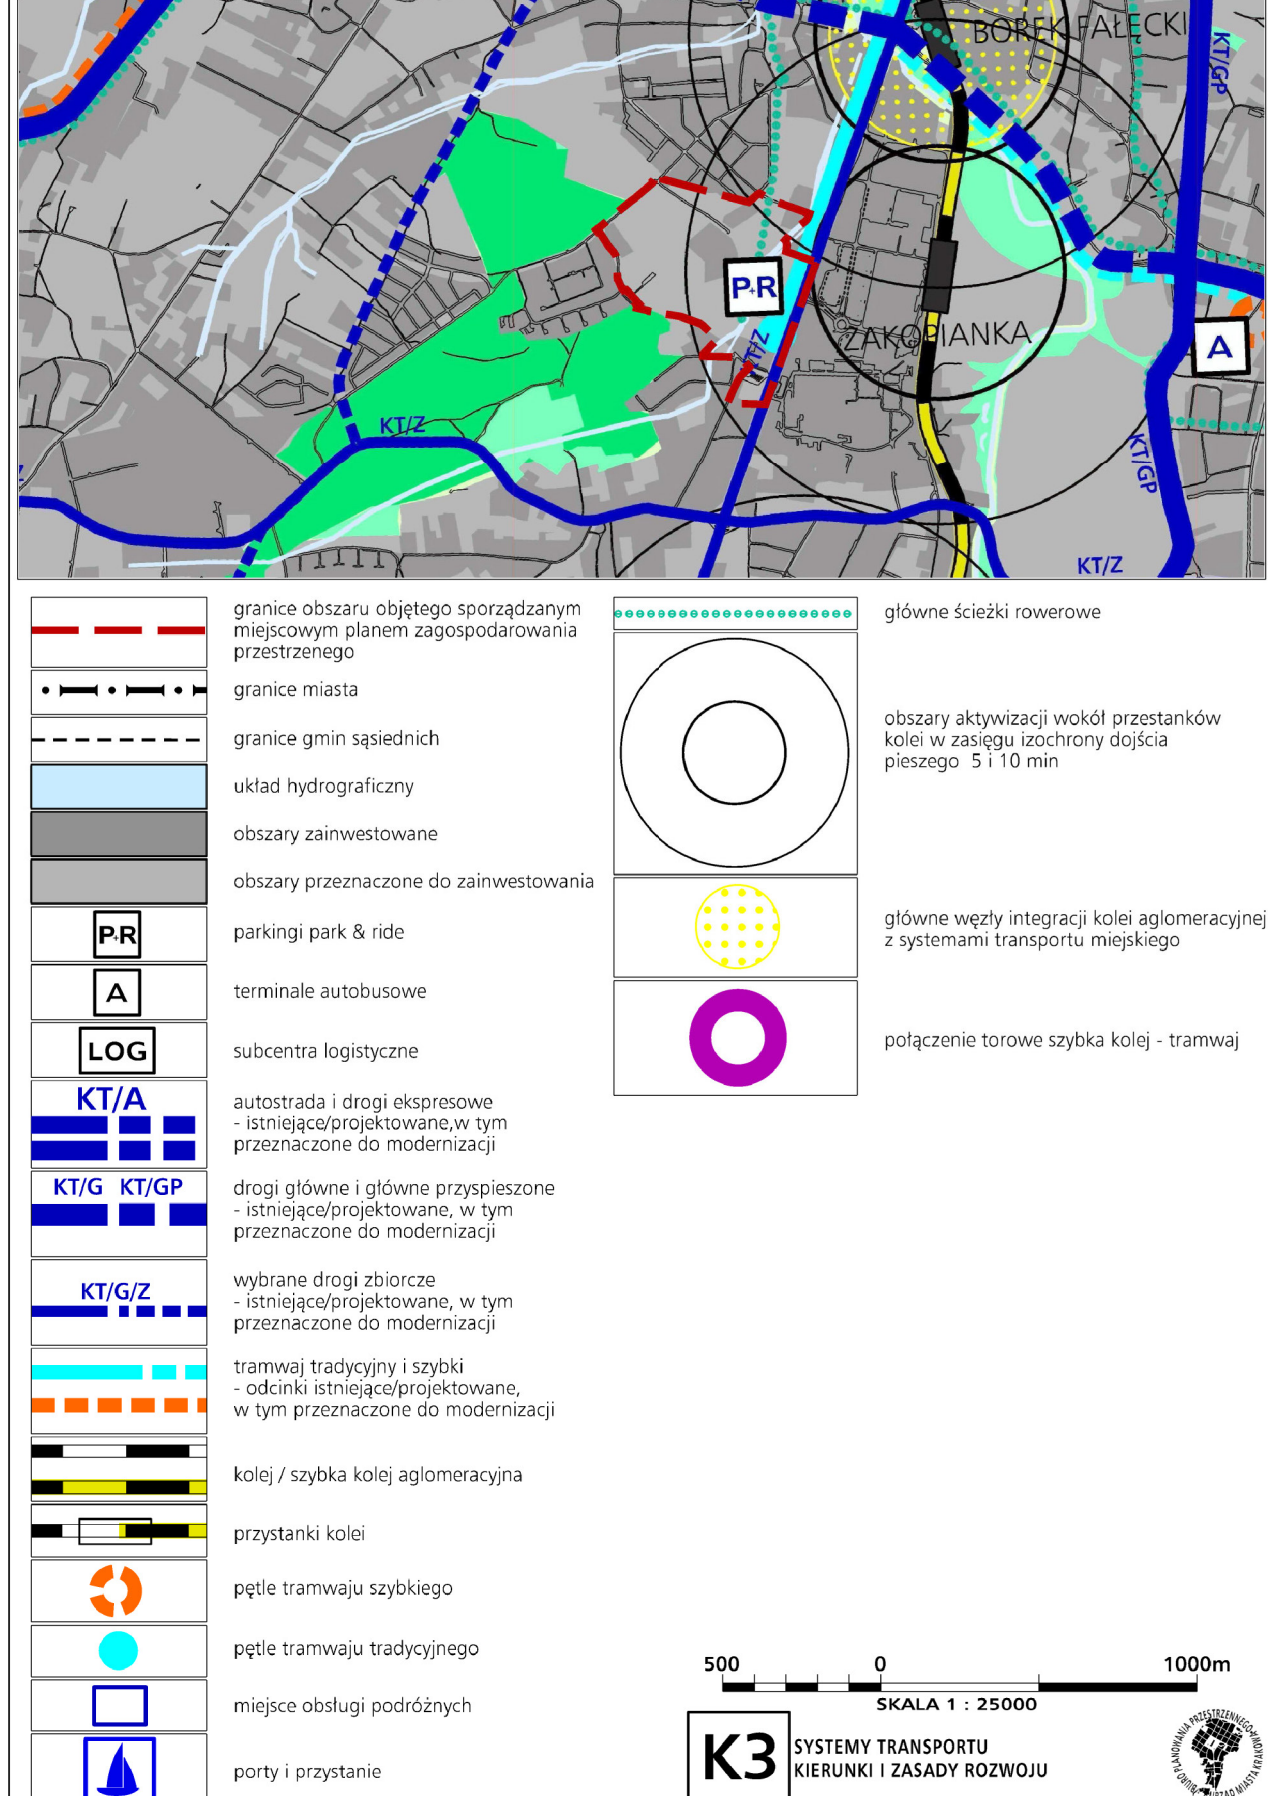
BOREK FAŁECKI
KT/GP
P+R
KT/Z
ZAKOPIANKA
A
KT/Z
KT/GP
KT/Z

granice obszaru objętego sporządzanym miejscowym planem zagospodarowania przestrzenego

granice miasta

granice gmin sąsiednich

układ hydrograficzny

obszary zainwestowane

obszary przeznaczone do zainwestowania

P+R parkingi park & ride

A terminale autobusowe

LOG subcentra logistyczne

KT/A autostrada i drogi ekspresowe - istniejące/projektowane,w tym przeznaczone do modernizacji

KT/G KT/GP drogi główne i główne przyspieszone - istniejące/projektowane, w tym przeznaczone do modernizacji

KT/G/Z wybrane drogi zbiorcze - istniejące/projektowane, w tym przeznaczone do modernizacji

tramwaj tradycyjny i szybki - odcinki istniejące/projektowane, w tym przeznaczone do modernizacji

kolej / szybka kolej aglomeracyjna

przystanki kolei

pętle tramwaju szybkiego

pętle tramwaju tradycyjnego

miejsce obsługi podróżnych

porty i przystanie

główne ścieżki rowerowe

obszary aktywizacji wokół przestanków kolei w zasięgu izochrony dojścia pieszego 5 i 10 min

główne węzły integracji kolei aglomeracyjnej z systemami transportu miejskiego

połączenie torowe szybka kolej - tramwaj

500 0 1000m
SKALA 1 : 25000

K3 SYSTEMY TRANSPORTU
KIERUNKI I ZASADY ROZWOJU

BIURO PLANOWANIA PRZESTRZENNEGO URZĄD MIASTA KRAKOWA